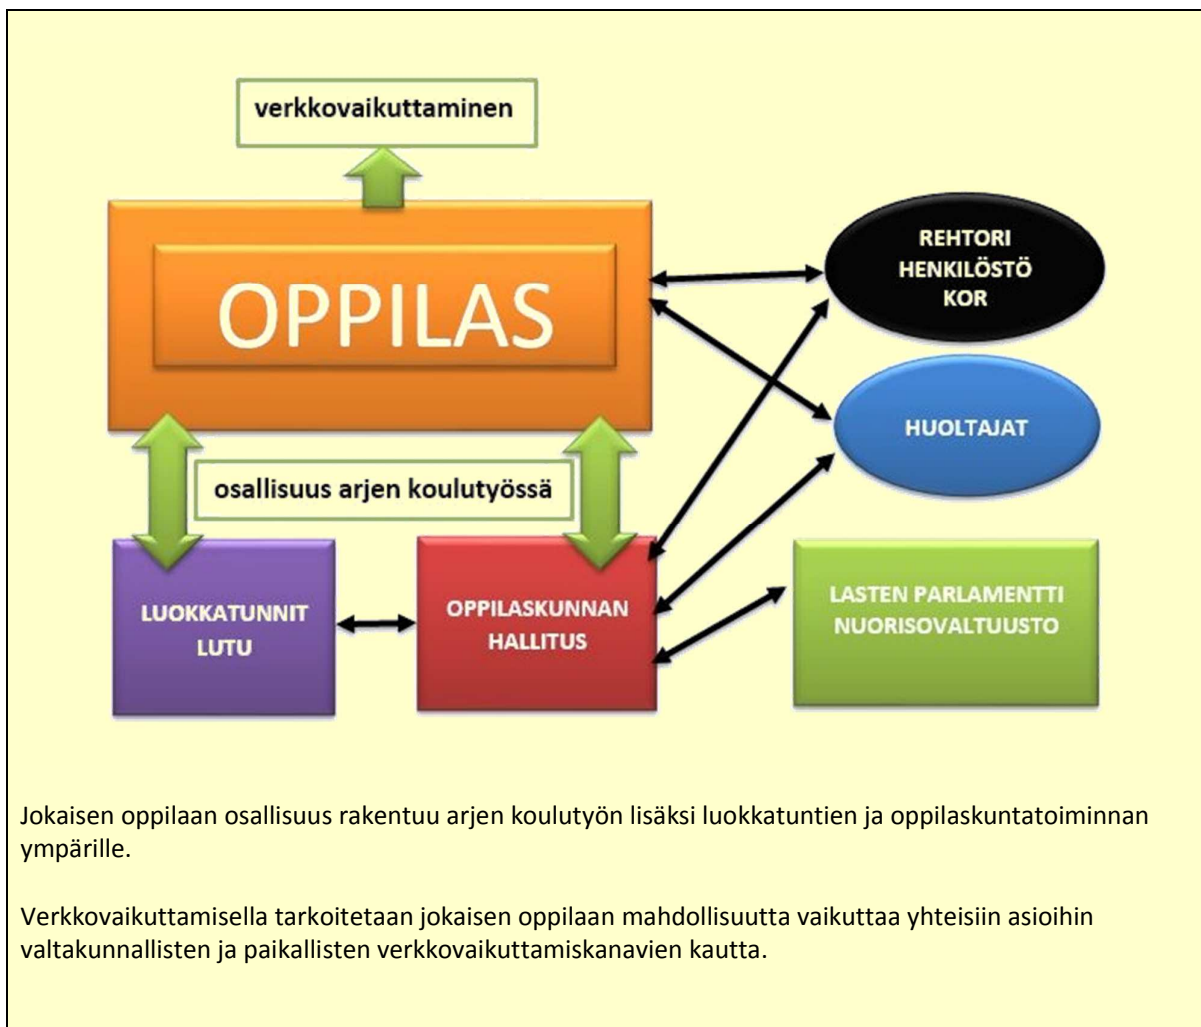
verkkovaikuttaminen

OPPILAS

REHTORI
HENKILÖSTÖ
KOR

HUOLTAJAT

osallisuus arjen koulutyössä

LUOKKATUNNIT
LUTU

OPPILASKUNNAN
HALLITUS

LASTEN PARLAMENTTI
NUORISOVALTUUSTO

Jokaisen oppilaan osallisuus rakentuu arjen koulutyön lisäksi luokkatuntien ja oppilaskuntatoiminnan ympärille.

Verkkovaikuttamisella tarkoitetaan jokaisen oppilaan mahdollisuutta vaikuttaa yhteisiin asioihin valtakunnallisten ja paikallisten verkkovaikuttamiskanavien kautta.